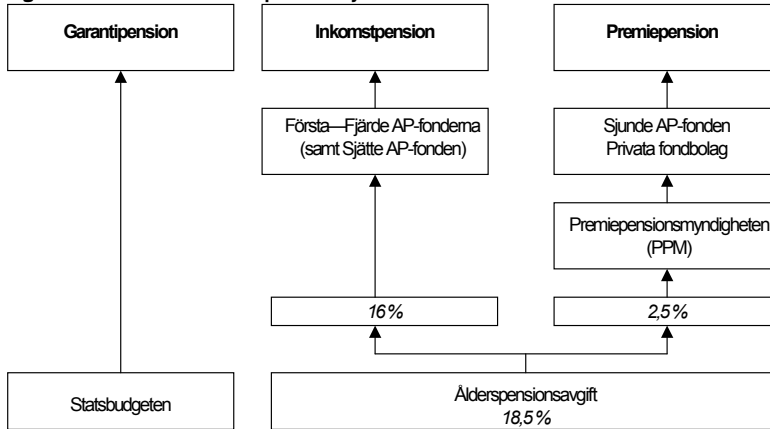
Garantipension

Inkomstpension

Premiepension

Första—Fjärde AP-fonderna (samt Sjätte AP-fonden)

Sjunde AP-fonden
Privata fondbolag

Premiepensionsmyndigheten (PPM)

16%

2,5%

Statsbudgeten

Ålderspensionsavgift
18,5%